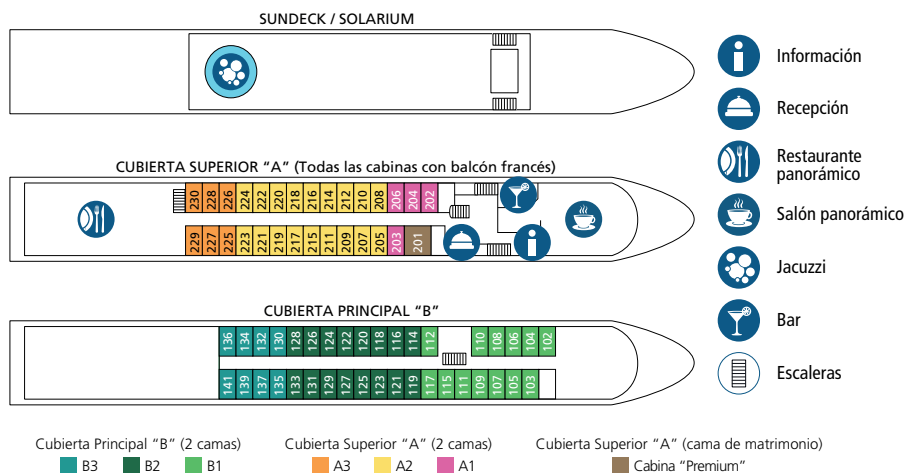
SUNDECK / SOLARIUM

CUBIERTA SUPERIOR "A" (Todas las cabinas con balcón francés)

230 228 226 224 222 220 218 216 214 212 210 208 206 204 202

229 227 225 223 221 219 217 215 211 209 207 205 203 201

CUBIERTA PRINCIPAL "B"

136 134 132 130 128 126 124 122 120 118 116 114 112 110 108 106 104 102

141 139 137 135 133 131 129 127 125 123 121 119 117 115 111 109 107 105 103

Información

Recepción

Restaurante panorámico

Salón panorámico

Jacuzzi

Bar

Escaleras

Cubierta Principal "B" (2 camas)
B3 B2 B1

Cubierta Superior "A" (2 camas)
A3 A2 A1

Cubierta Superior "A" (cama de matrimonio)
Cabina "Premium"